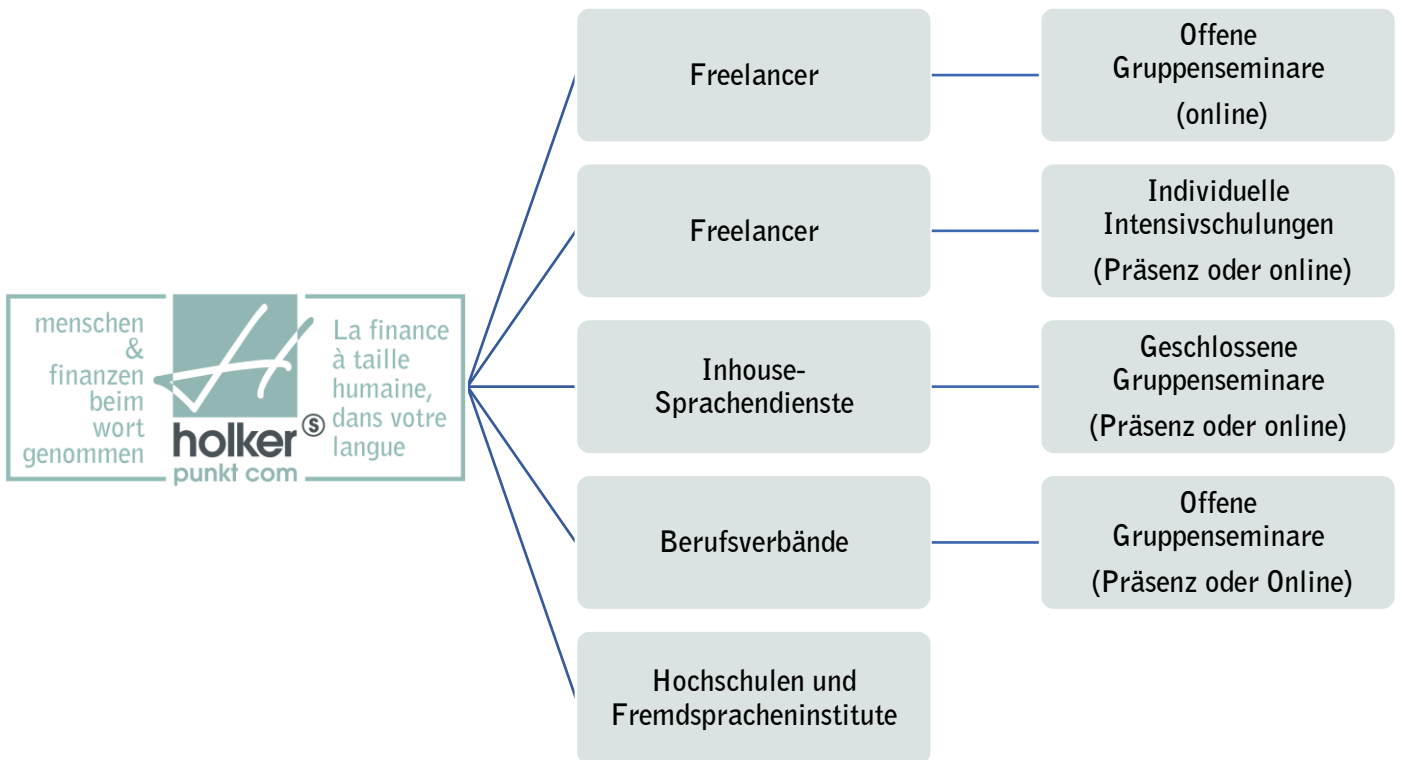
menschen & finanzen beim wort genommen

holker punkt com

La finance à taille humaine, dans votre langue

Freelancer

Offene Gruppenseminare (online)

Freelancer

Individuelle Intensivschulungen (Präsenz oder online)

Inhouse-Sprachendienste

Geschlossene Gruppenseminare (Präsenz oder online)

Berufsverbände

Offene Gruppenseminare (Präsenz oder Online)

Hochschulen und Fremdspracheninstitute